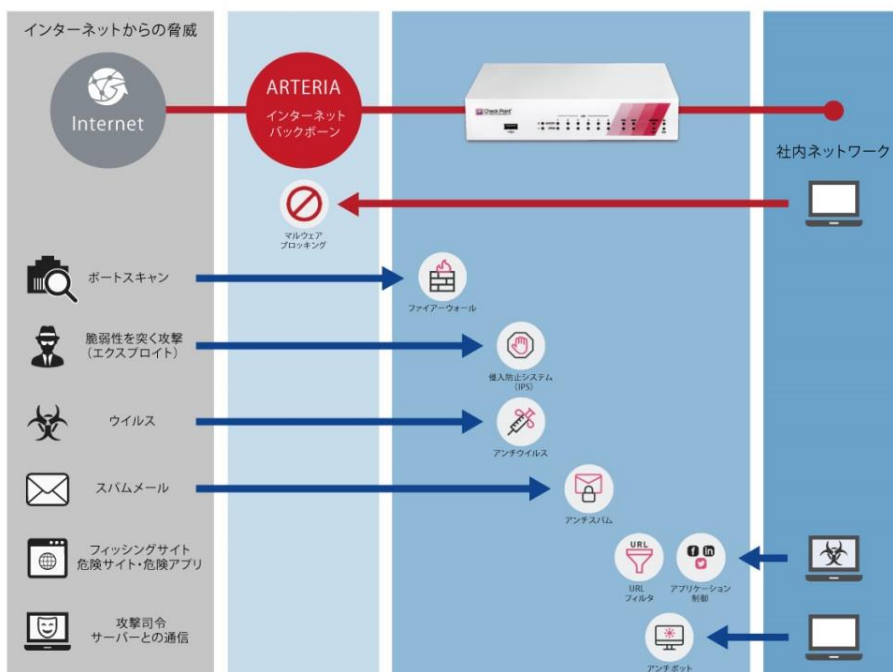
インターネットからの脅威

Internet

ARTERIA
インターネット
バックボーン

Check Point

社内ネットワーク

マルウェア
ブロッキング

ポートスキャン

ファイアーウォール

脆弱性を突く攻撃
（エクスプロイト）

侵入防止システム
（IPS）

ウイルス

アンチウイルス

スパムメール

アンチスパム

フィッシングサイト
危険サイト・危険アプリ

URL

URL
フィルタ

アプリケーション
制御

攻撃司令
サーバーとの通信

アンチボット